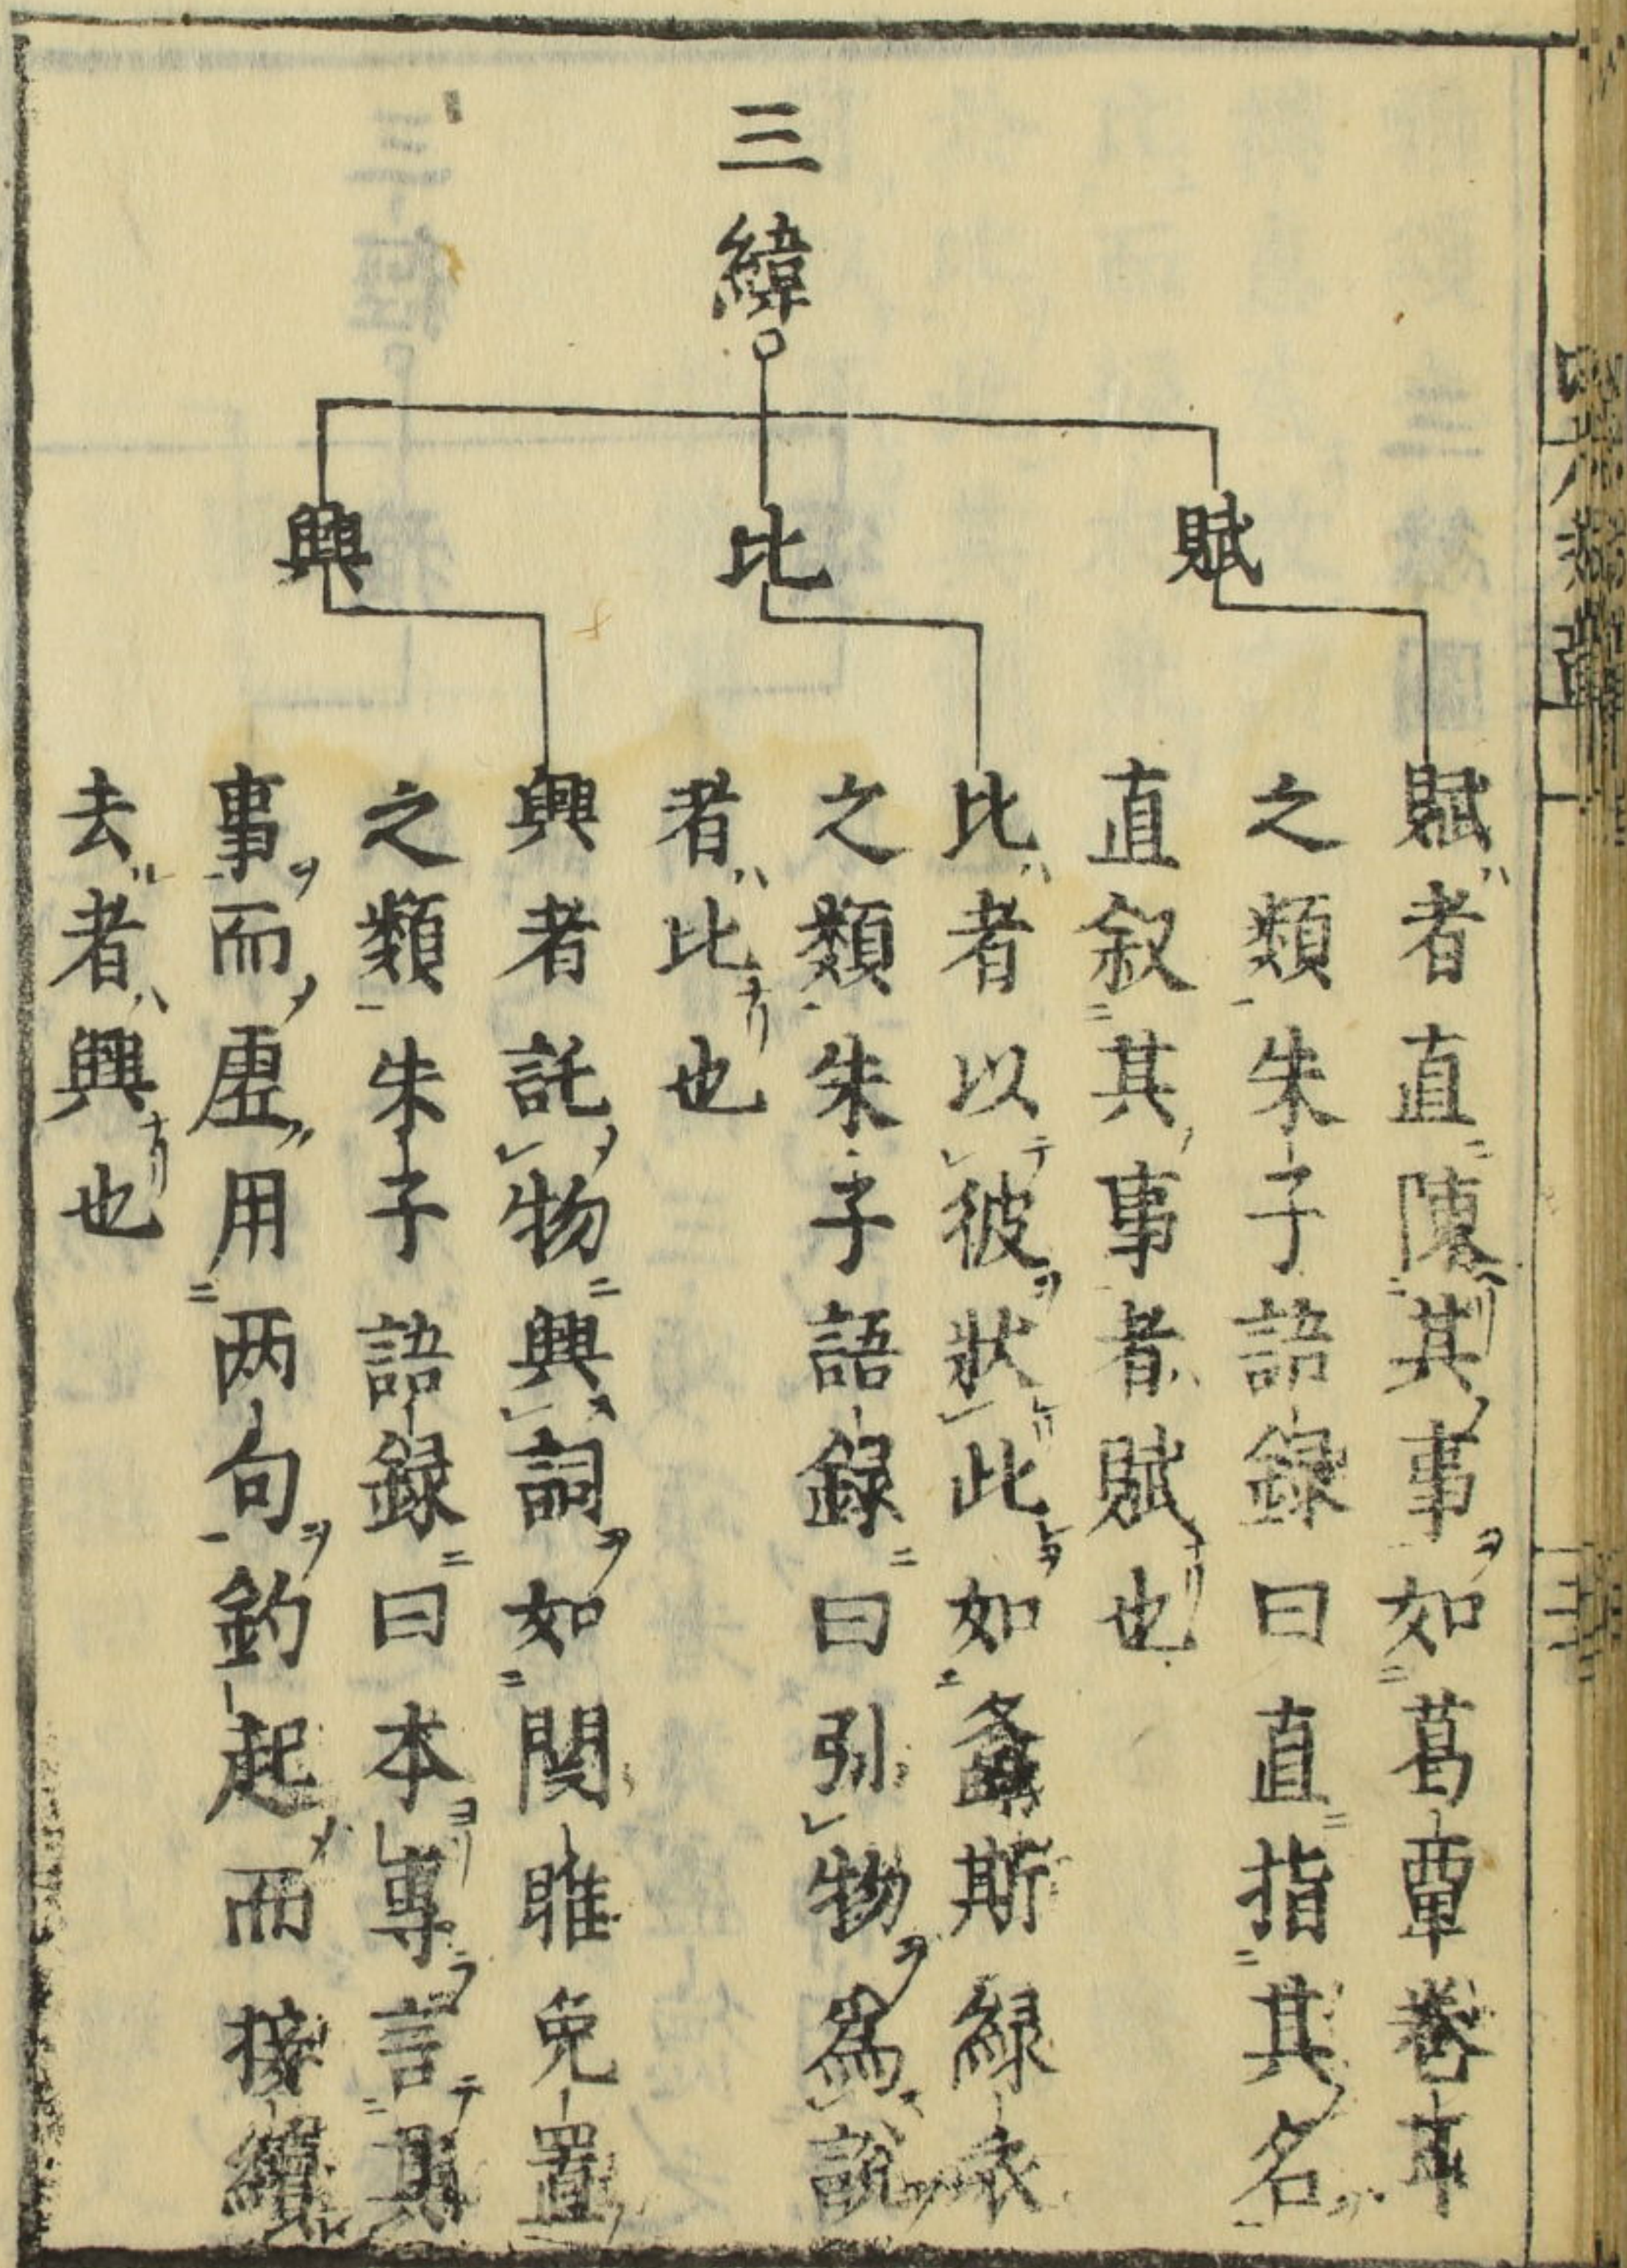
三緯

賦　比　興

賦者直陳其事如葛覃卷耳之類朱子語録曰直指其名直叙其事者賦也

比者以彼狀此如螽斯綠衣之類朱子語録曰引物爲說者比也

興者託物興詞如關雎兎罝之類朱子語録曰本要言其事而虛用兩句釣起而接續去者興也